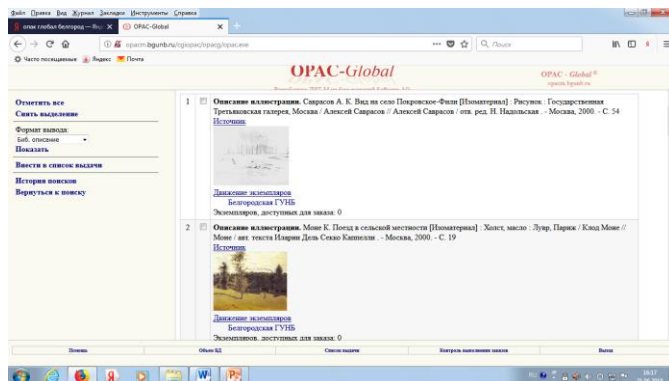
Файл Правка Вид Журнал Закладки Инструменты Справка

опак сослан белгород — Янд ×   OPAC-Global ×

opacm.bgunb.ru/cgiopac/opacg/opacsene

Поиск

Часто посещаемые   Яндекс   Почта

OPAC-Global

OPAC - Global
opacm.bgunb.ru

Отметить все
Снять выделение

Формат вывода:
Биб. описание
Показать

Ввести в список выдачи

История поисков
Вернуться к поиску

1 Описание иллюстрации. Саврасов А. К. Вид на село Покровское-Фили [Изоматериал] : Рисунок. Государственная Третьяковская галерея, Москва / Алексей Саврасов // Алексей Саврасов / отв. ред. Н. Надольская . - Москва, 2000. - С. 54
Источник
Движение экземпляров
Белгородская ГУНБ
Экземпляров, доступных для заказа: 0

2 Описание иллюстрации. Моне К. Поезд в сельской местности [Изоматериал] : Холст, масло : Лувр, Париж / Клод Моне // Моне / авт. текста Иларии Дель Секко Капителли . - Москва, 2000. - С. 19
Источник
Движение экземпляров
Белгородская ГУНБ
Экземпляров, доступных для заказа: 0

Помощь | Объем БД | Список выдачи | Контроль выполнения заказов | Выход